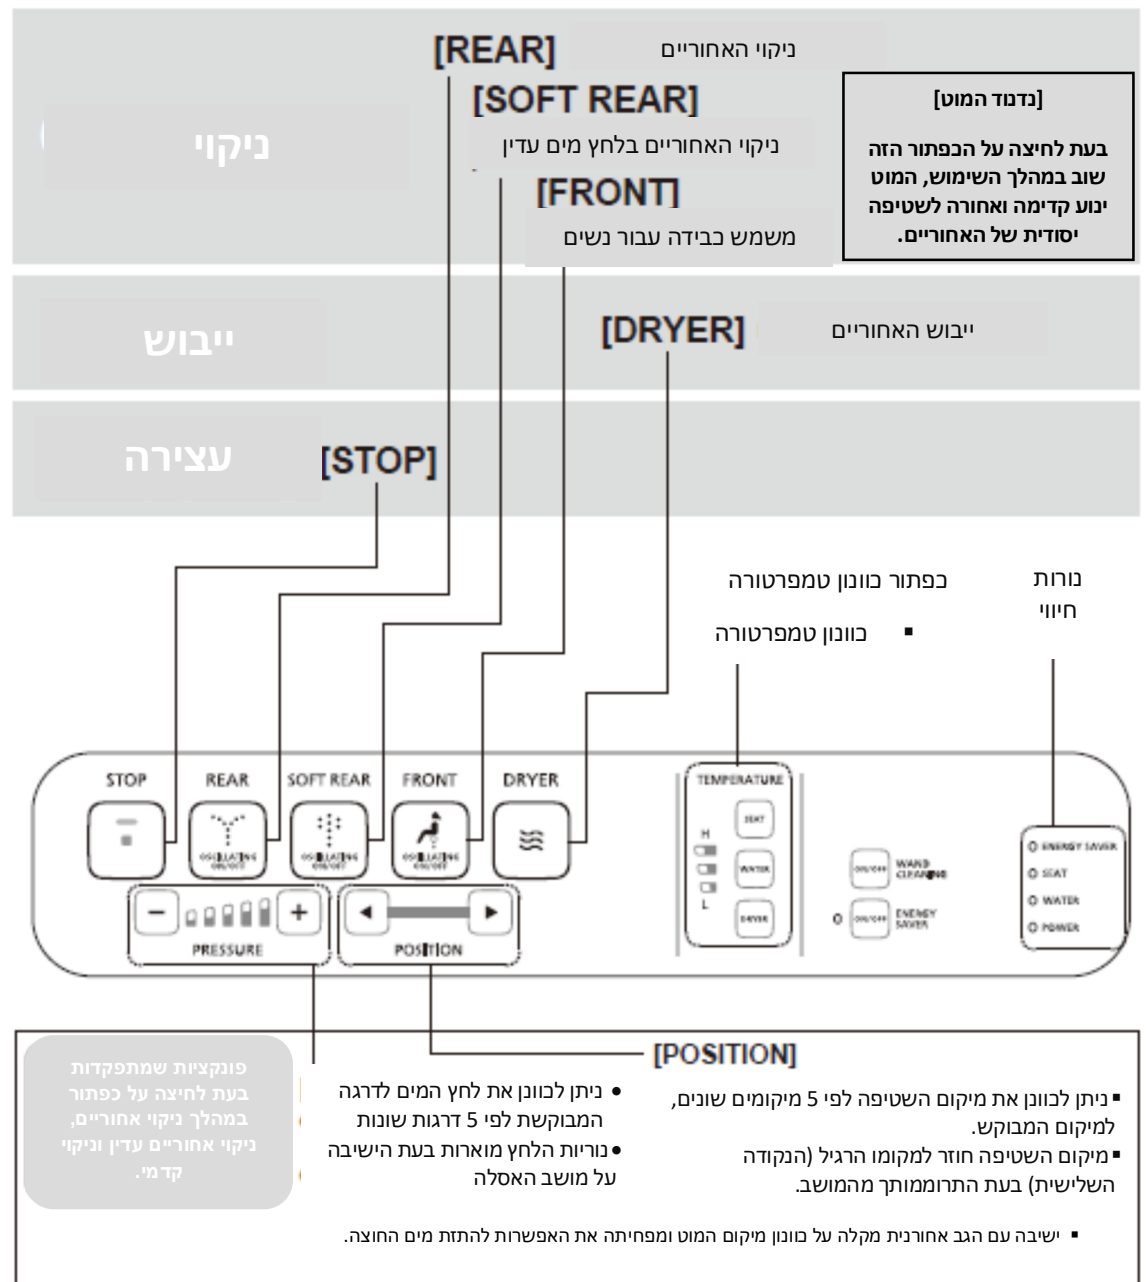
[REAR] ניקוי האחוריים

[SOFT REAR]

ניקוי האחוריים בלחץ מים עדין

[FRONT]

משמש כבידה עבור נשים

[נדנוד המוט]

בעת לחיצה על הכפתור הזה שוב במהלך השימוש, המוט ינוע קדימה ואחורה לשטיפה יסודית של האחוריים.

ניקוי

ייבוש

[DRYER] ייבוש האחוריים

עצירה

[STOP]

כפתור כוונון טמפרטורה

▪ כוונון טמפרטורה

נורות חיווי

STOP REAR SOFT REAR FRONT DRYER

OSCILLATING ON/OFF OSCILLATING ON/OFF OSCILLATING ON/OFF

TEMPERATURE

H L

SEAT WATER DRYER

ON/OFF WAND CLEANING

ON/OFF ENERGY SAVER

ENERGY SAVER SEAT WATER POWER

PRESSURE

POSITION

פונקציות שמתפקדות בעת לחיצה על כפתור במהלך ניקוי אחוריים, ניקוי אחוריים עדין וניקוי קדמי.

• ניתן לכוונן את לחץ המים לדרגה המבוקשת לפי 5 דרגות שונות

• נוריות הלחץ מוארות בעת הישיבה על מושב האסלה

[POSITION]

▪ ניתן לכוונן את מיקום השטיפה לפי 5 מיקומים שונים, למיקום המבוקש.

▪ מיקום השטיפה חוזר למקומו הרגיל (הנקודה השלישית) בעת התרוממותך מהמושב.

▪ ישיבה עם הגב אחורנית מקלה על כוונון מיקום המוט ומפחיתה את האפשרות להתזת מים החוצה.